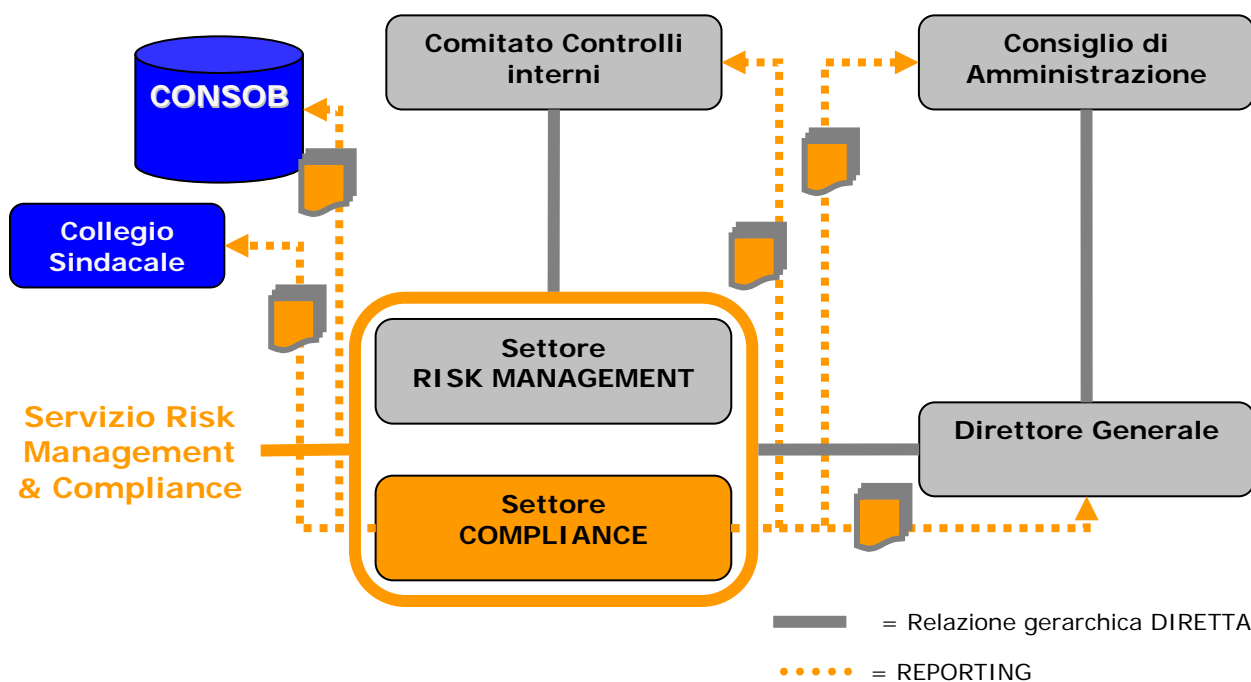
CONSOB

Comitato Controlli interni

Consiglio di Amministrazione

Collegio Sindacale

Settore RISK MANAGEMENT

Servizio Risk Management & Compliance

Direttore Generale

Settore COMPLIANCE

= Relazione gerarchica DIRETTA

= REPORTING